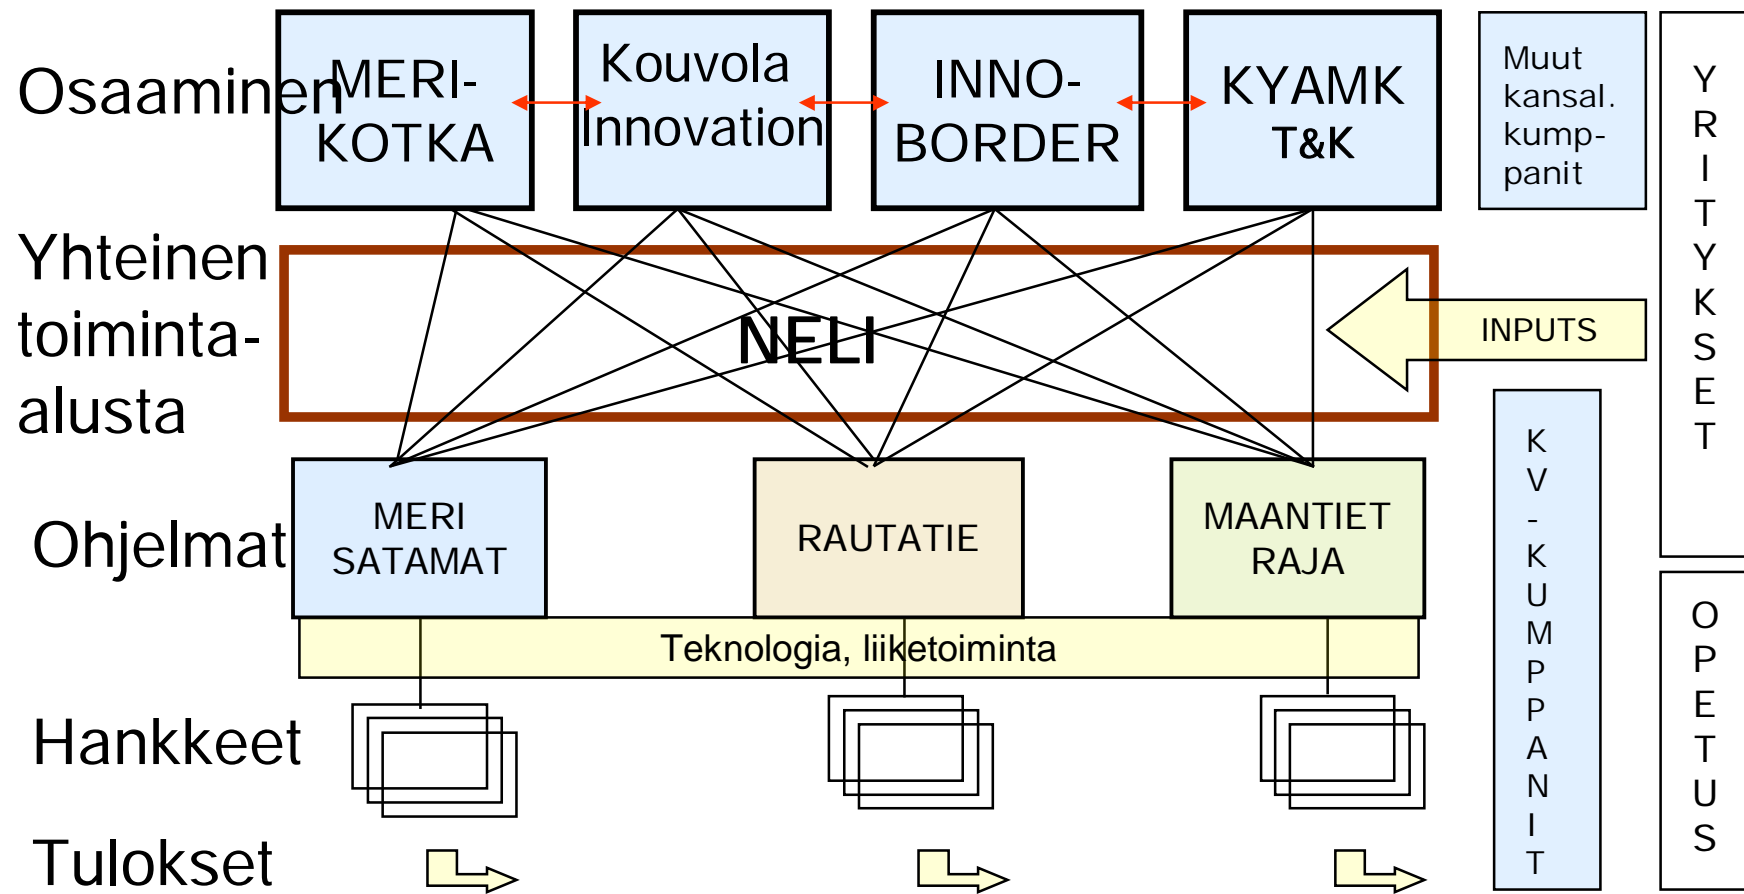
Osaaminen

MERI-KOTKA

Kouvola Innovation

INNO-BORDER

KYAMK T&K

Muut kansal. kump-panit

YRITYKSET

Yhteinen toiminta-alusta

NELI

INPUTS

Ohjelmat

MERI SATAMAT

RAUTATIE

MAANTIET RAJA

KV-KUMPPANIT

Teknologia, liiketoiminta

Hankkeet

OPETUS

Tulokset